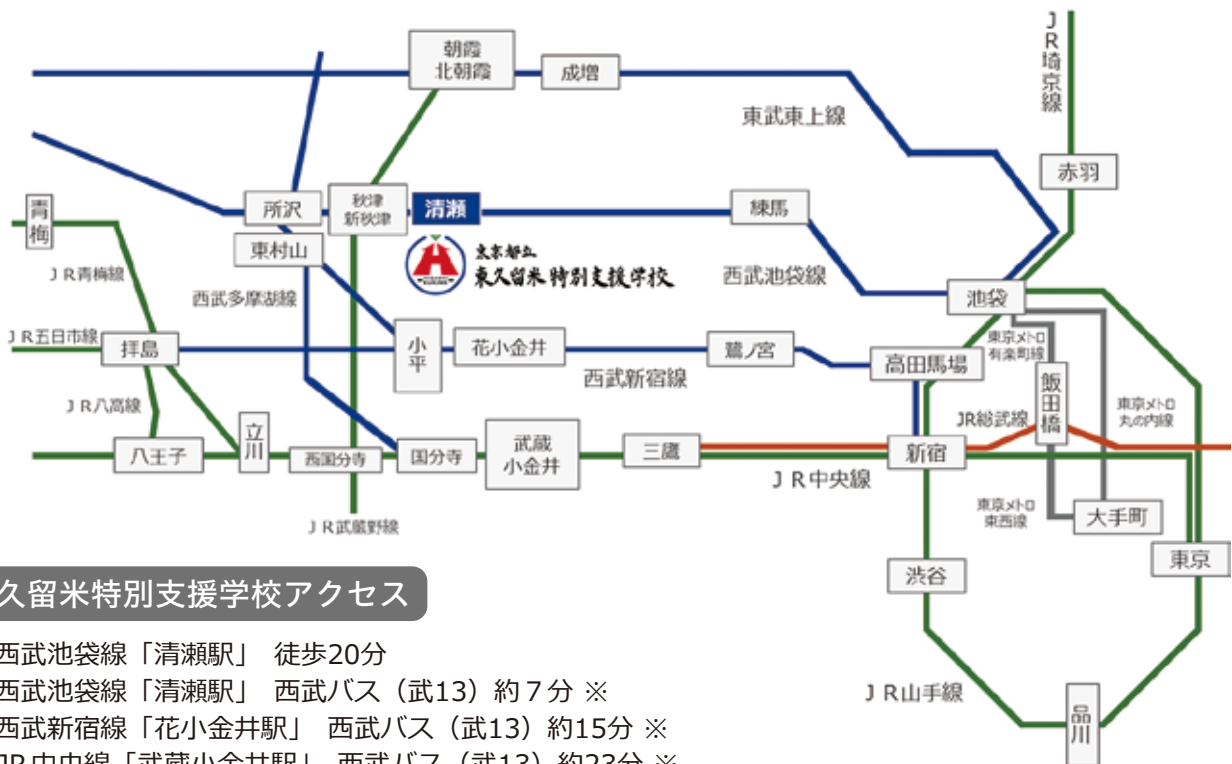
朝霞
北朝霞
成増
JR埼京線
東武東上線
赤羽
青梅
所沢
秋津
新秋津
清瀬
練馬
東村山
東京都立
東久留米特別支援学校
西武池袋線
JR青梅線
西武多摩湖線
池袋
JR五日市線
拝島
小平
花小金井
鷺ノ宮
東京メトロ有楽町線
高田馬場
西武新宿線
飯田橋
JR八高線
東京メトロ丸の内線
JR総武線
立川
八王子
西国分寺
国分寺
武蔵
小金井
三鷹
新宿
JR中央線
東京メトロ東西線
大手町
JR武蔵野線
東京
渋谷
久留米特別支援学校アクセス
西武池袋線「清瀬駅」 徒歩20分
西武池袋線「清瀬駅」 西武バス（武13）約７分 ※
西武新宿線「花小金井駅」 西武バス（武13）約15分 ※
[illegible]
JR山手線
品川